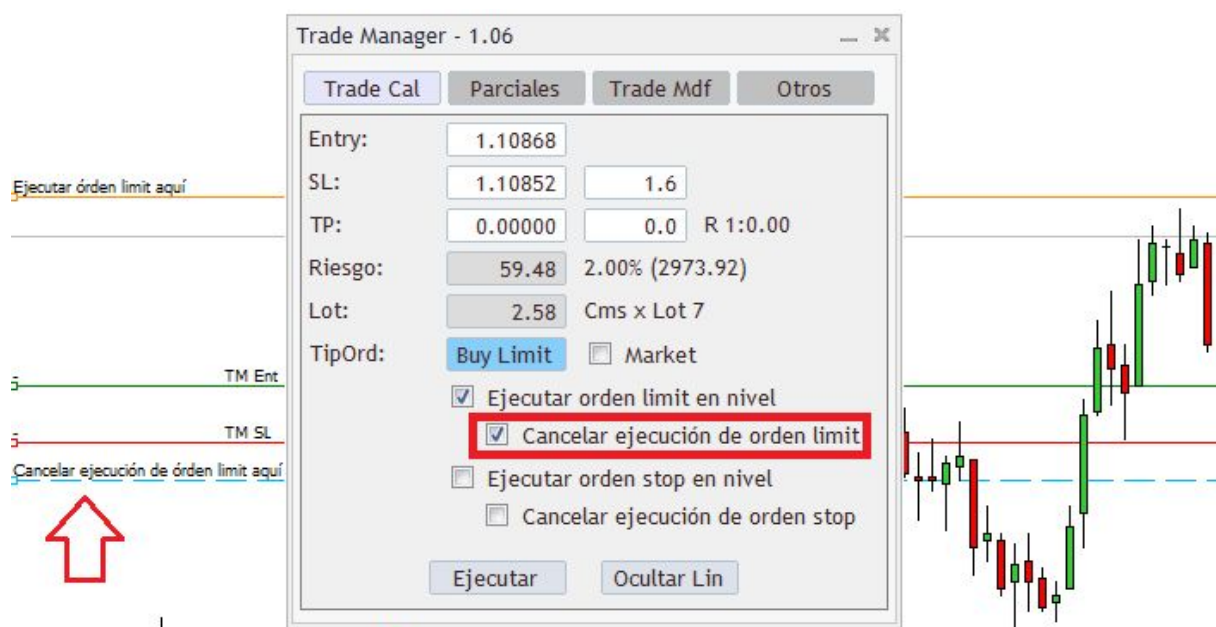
Trade Manager - 1.06

Trade Cal | Parciales | Trade Mdf | Otros

Entry: 1.10868

SL: 1.10852 1.6

TP: 0.00000 0.0 R 1:0.00

Riesgo: 59.48 2.00% (2973.92)

Lot: 2.58 Cms x Lot 7

TipOrd: Buy Limit Market

Ejecutar orden limit en nivel

Cancelar ejecución de orden limit

Ejecutar orden stop en nivel

Cancelar ejecución de orden stop

Ejecutar Ocultar Lin

Ejecutar órden limit aquí

TM Ent

TM SL

Cancelar ejecución de órden limit aquí